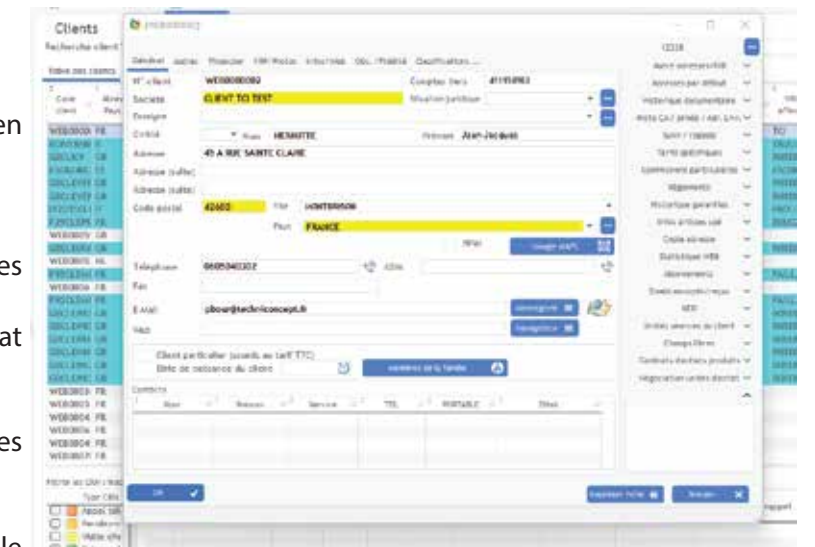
Clients
Recherche client

Général Autres Financier Informations Observations Classification

N° client WEB0000092
Compte tiers 411154963
Société CLIENT TO TEST
Enseigne
Civilité Nom HENAUTTE Prénom Jean-Jacques
Adresse 45 A RUE SAINTE CLAIRE
Adresse (suite)
Adresse (suite)
Code postal 40400 Ville MONTFORSON
Pays FRANCE
Téléphone 0605040302
Fax
E-mail pbow@technicconcept.fr
Web
Client particulier (soumis au tarif TTC)
Date de naissance du client

Contacts
Nom Prénom Service TEL PORTABLE Titre

OK

CODE

Historique documentaire
Notes
Tarifs spécifiques
Règlements
Statistique WEB
Abonnements

en
es
at
es
le